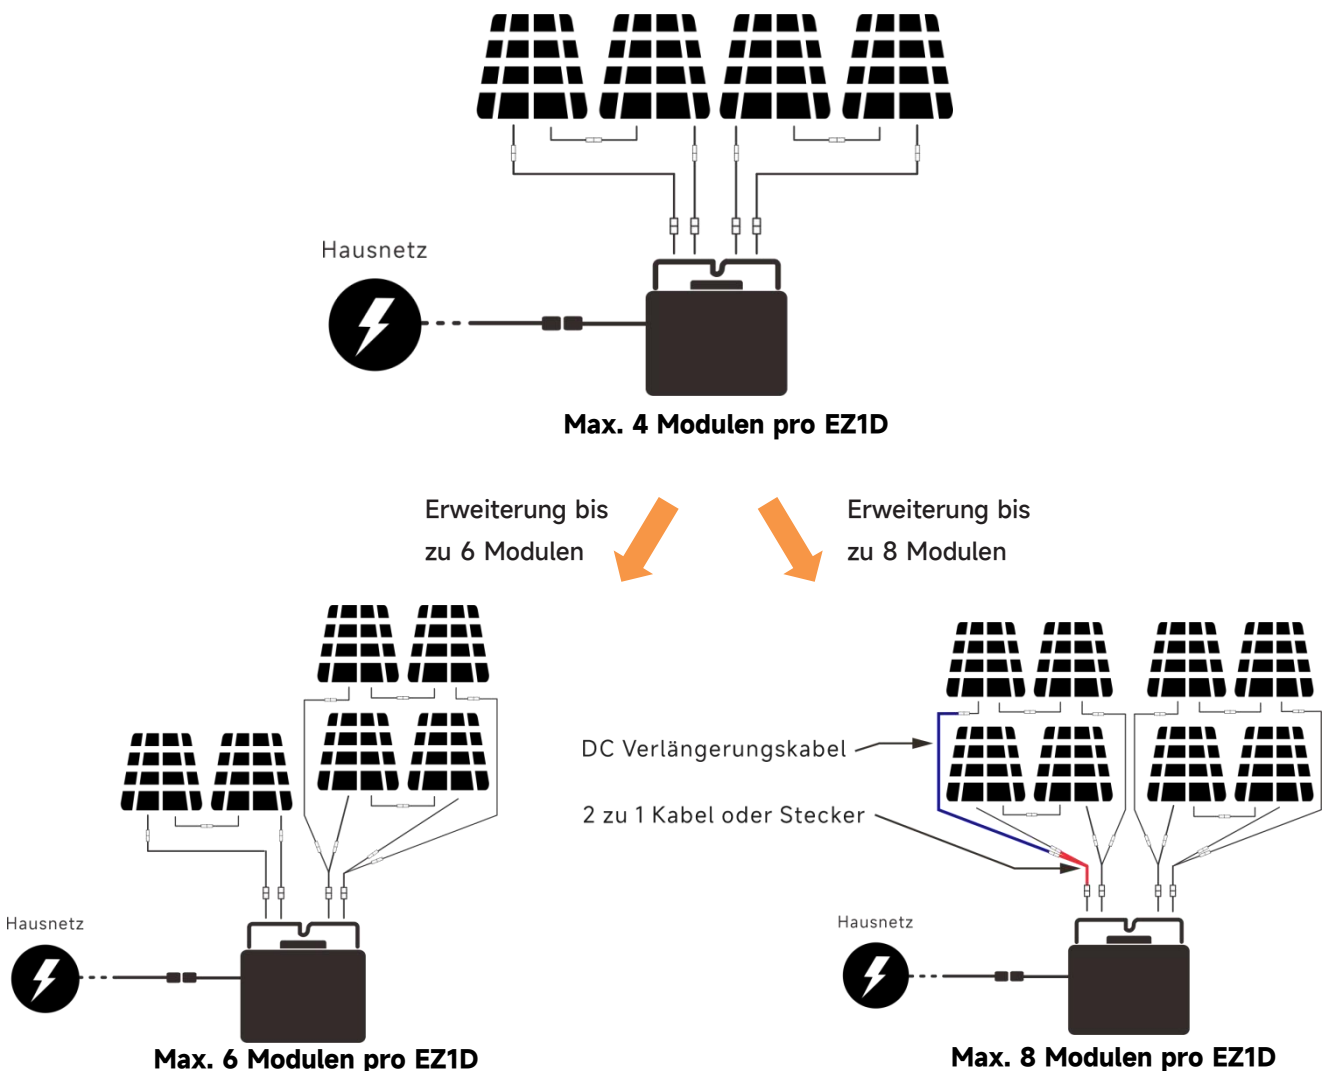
Hausnetz

Max. 4 Modulen pro EZ1D

Erweiterung bis zu 6 Modulen

Erweiterung bis zu 8 Modulen

Hausnetz

Max. 6 Modulen pro EZ1D

DC Verlängerungskabel

2 zu 1 Kabel oder Stecker

Hausnetz

Max. 8 Modulen pro EZ1D